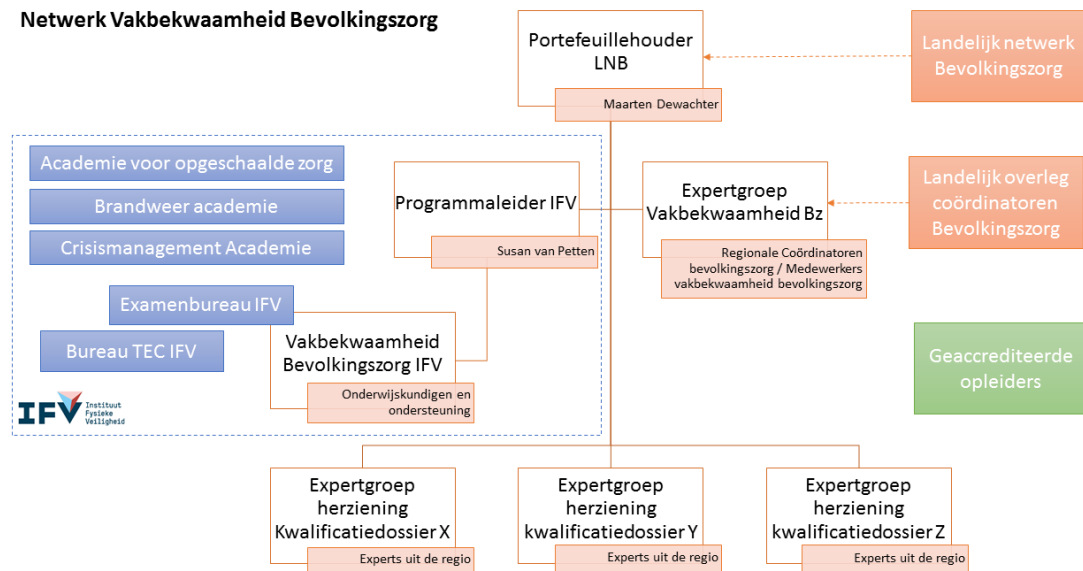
Netwerk Vakbekwaamheid Bevolkingszorg

Portefeuillehouder LNB

Maarten Dewachter

Landelijk netwerk Bevolkingszorg

Academie voor opgeschaalde zorg

Brandweer academie

Crisismanagement Academie

Programmaleider IFV

Susan van Petten

Expertgroep Vakbekwaamheid Bz

Regionale Coördinatoren bevolkingszorg / Medewerkers vakbekwaamheid bevolkingszorg

Landelijk overleg coördinatoren Bevolkingszorg

Examenbureau IFV

Bureau TEC IFV

Vakbekwaamheid Bevolkingszorg IFV

Onderwijskundigen en ondersteuning

IFV Instituut Fysieke Veiligheid

Geaccrediteerde opleiders

Expertgroep herziening Kwalificatiedossier X

Experts uit de regio

Expertgroep herziening kwalificatiedossier Y

Experts uit de regio

Expertgroep herziening kwalificatiedossier Z

Experts uit de regio